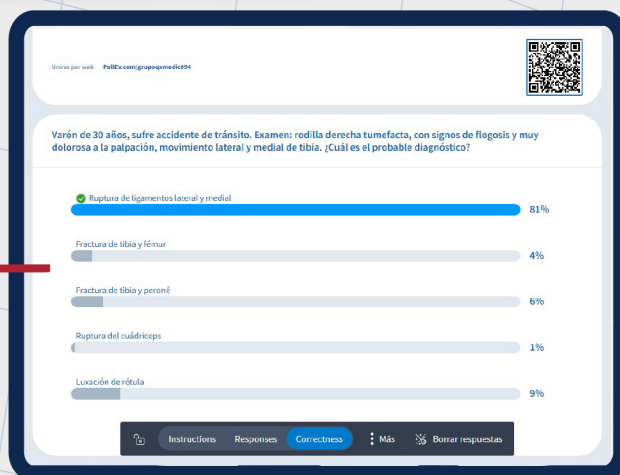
Unirse por web PollEv.com/grupoqxmedic094

Varón de 30 años, sufre accidente de tránsito. Examen: rodilla derecha tumefacta, con signos de flogosis y muy dolorosa a la palpación, movimiento lateral y medial de tibia. ¿Cuál es el probable diagnóstico?

Ruptura de ligamentos lateral y medial 81%

Fractura de tibia y fémur 4%

Fractura de tibia y peroné 6%

Ruptura del cuádriceps 1%

Luxación de rótula 9%

Instructions Responses Correctness Más Borrar respuestas